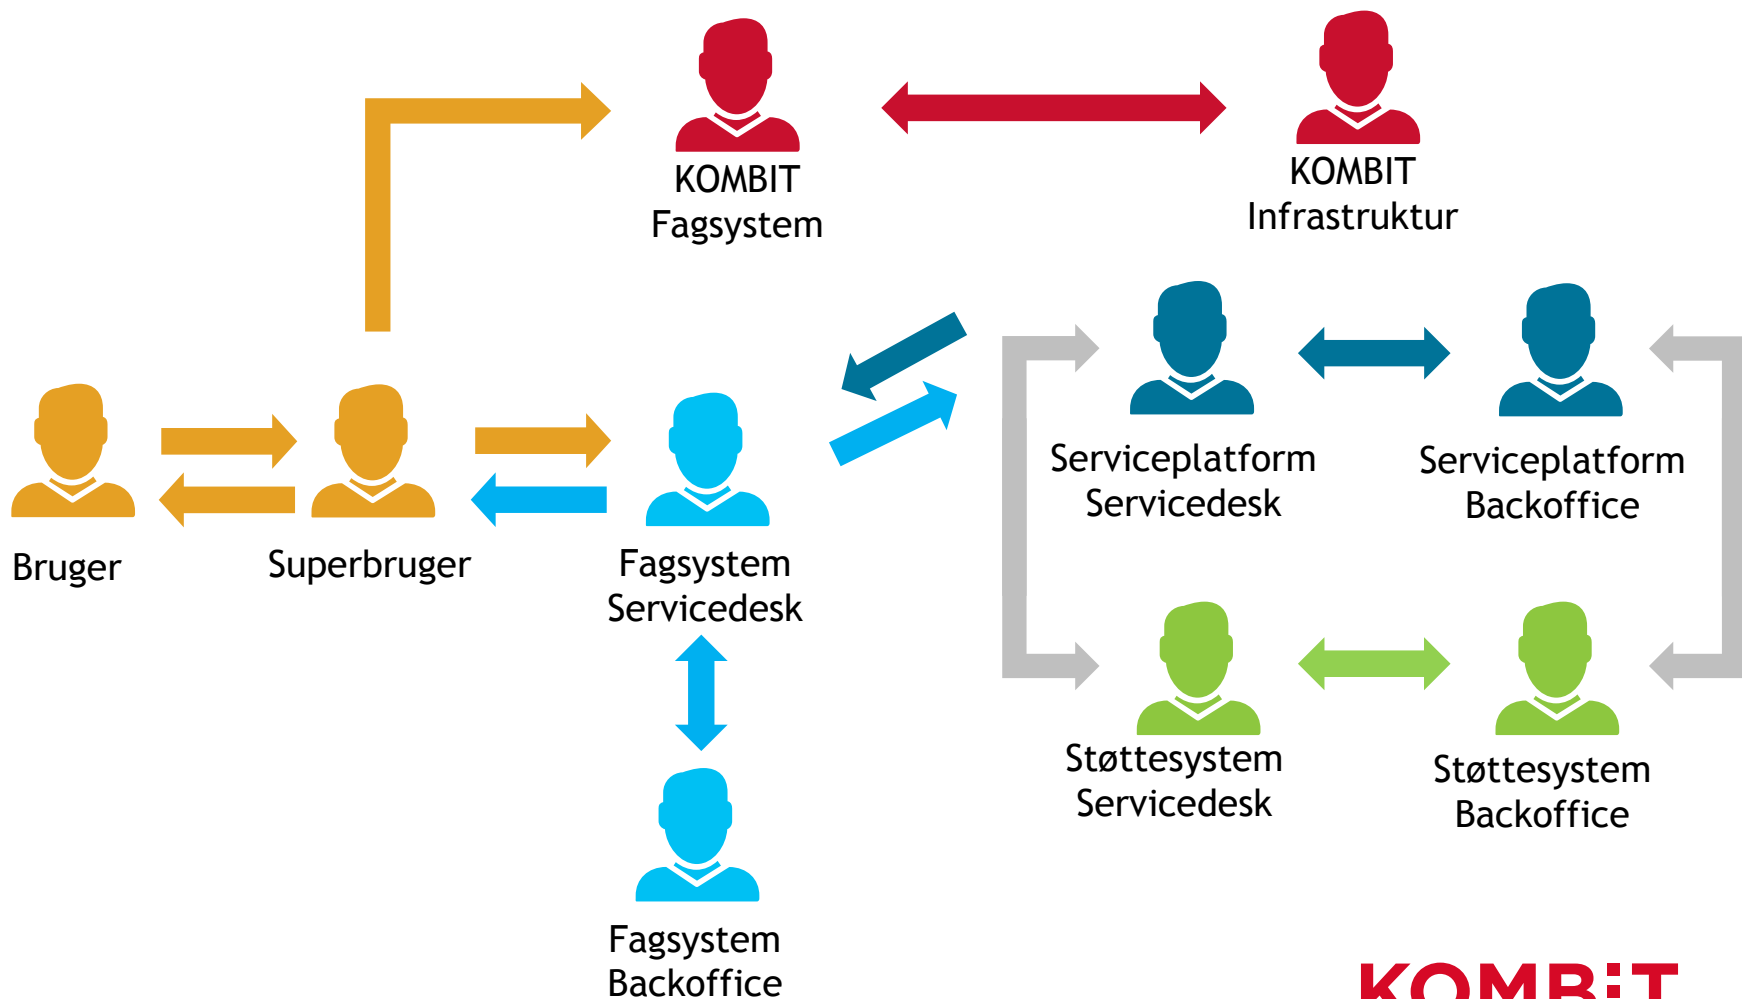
KOMBIT
Fagsystem

KOMBIT
Infrastruktur

Bruger

Superbruger

Fagsystem
Servicedesk

Fagsystem
Backoffice

Serviceplatform
Servicedesk

Serviceplatform
Backoffice

Støttesystem
Servicedesk

Støttesystem
Backoffice

KOMBIT